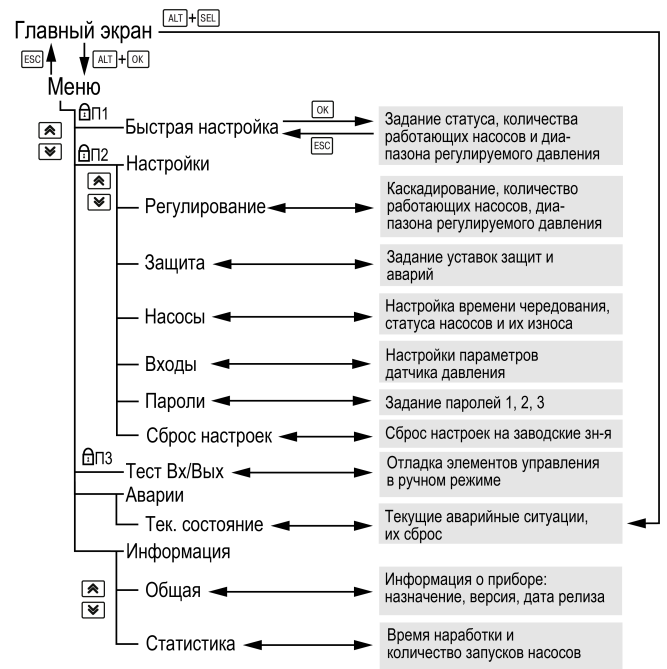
Главный экран ALT + SEL

ESC ALT + OK

Меню

П1

Быстрая настройка OK ESC

Задание статуса, количества работающих насосов и диапазона регулируемого давления

П2

Настройки

Регулирование

Каскадирование, количество работающих насосов, диапазона регулируемого давления

Защита

Задание уставок защит и аварий

Насосы

Настройка времени чередования, статуса насосов и их износа

Входы

Настройки параметров датчика давления

Пароли

Задание паролей 1, 2, 3

Сброс настроек

Сброс настроек на заводские зн-я

П3

Тест Вх/Вых

Отладка элементов управления в ручном режиме

Аварии

Тек. состояние

Текущие аварийные ситуации, их сброс

Информация

Общая

Информация о приборе: назначение, версия, дата релиза

Статистика

Время наработки и количество запусков насосов